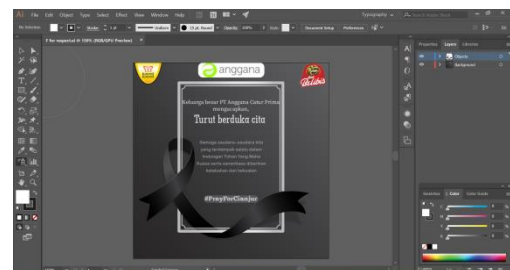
Ai File Edit Object Type Select Effect View Window Help

Typography

No Selection Stroke Uniform 5 pt. Round Opacity 100% Style Document Setup Preferences

T for imperial @ 100% (RGB/GPU Preview)

anggana

Keluarga besar PT Anggana Catur Prima mengucapkan,

Turut berduka cita

Semoga saudara-saudara kita yang terdampak diberikan kekuatan dan ketabahan, semoga Tuhan Yang Maha Kuasa memberikan kekuatan dan ketabahan

#PrayForCianjur

Properties Layers Libraries

Objects

Background

Swatches Color Stroke Guide